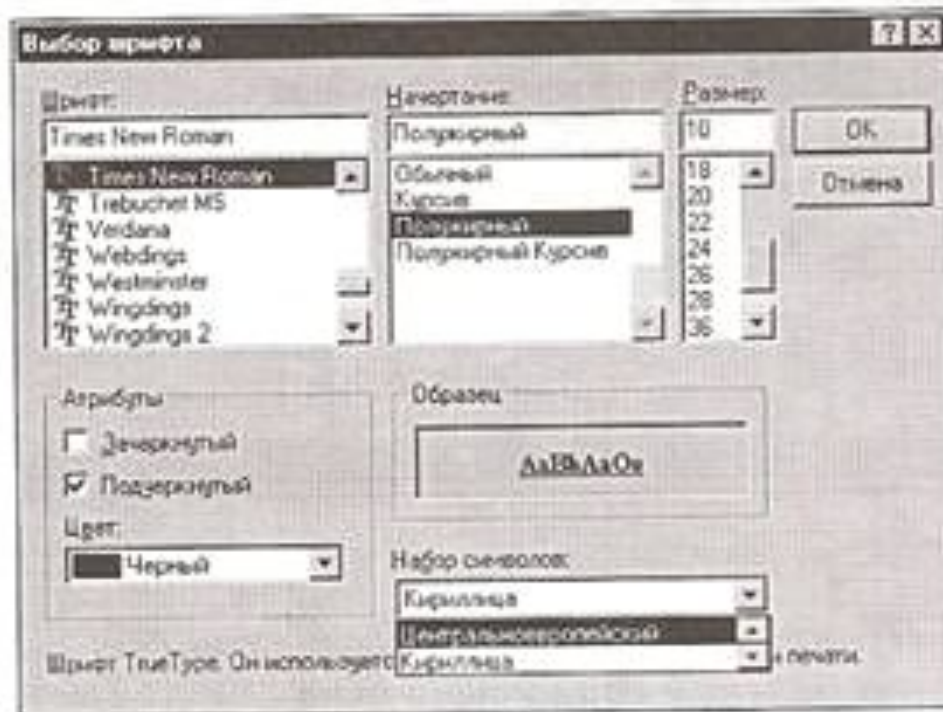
Выбор шрифта

Шрифт:
Times New Roman
Times New Roman
Trebuchet MS
Verdana
Webdings
Westminster
Wingdings
Wingdings 2

Начертание:
Полужирный
Обычный
Курсив
Полужирный
Полужирный Курсив

Размер:
10
18
20
22
24
26
28
36

OK
Отмена

Атрибуты
Зачеркнутый
Подчеркнутый
Цвет:
Черный

Образец
AaBbAaOo

Набор символов:
Кириллица
Центральноевропейский
Кириллица

Шрифт TrueType. Он используетс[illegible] печати.